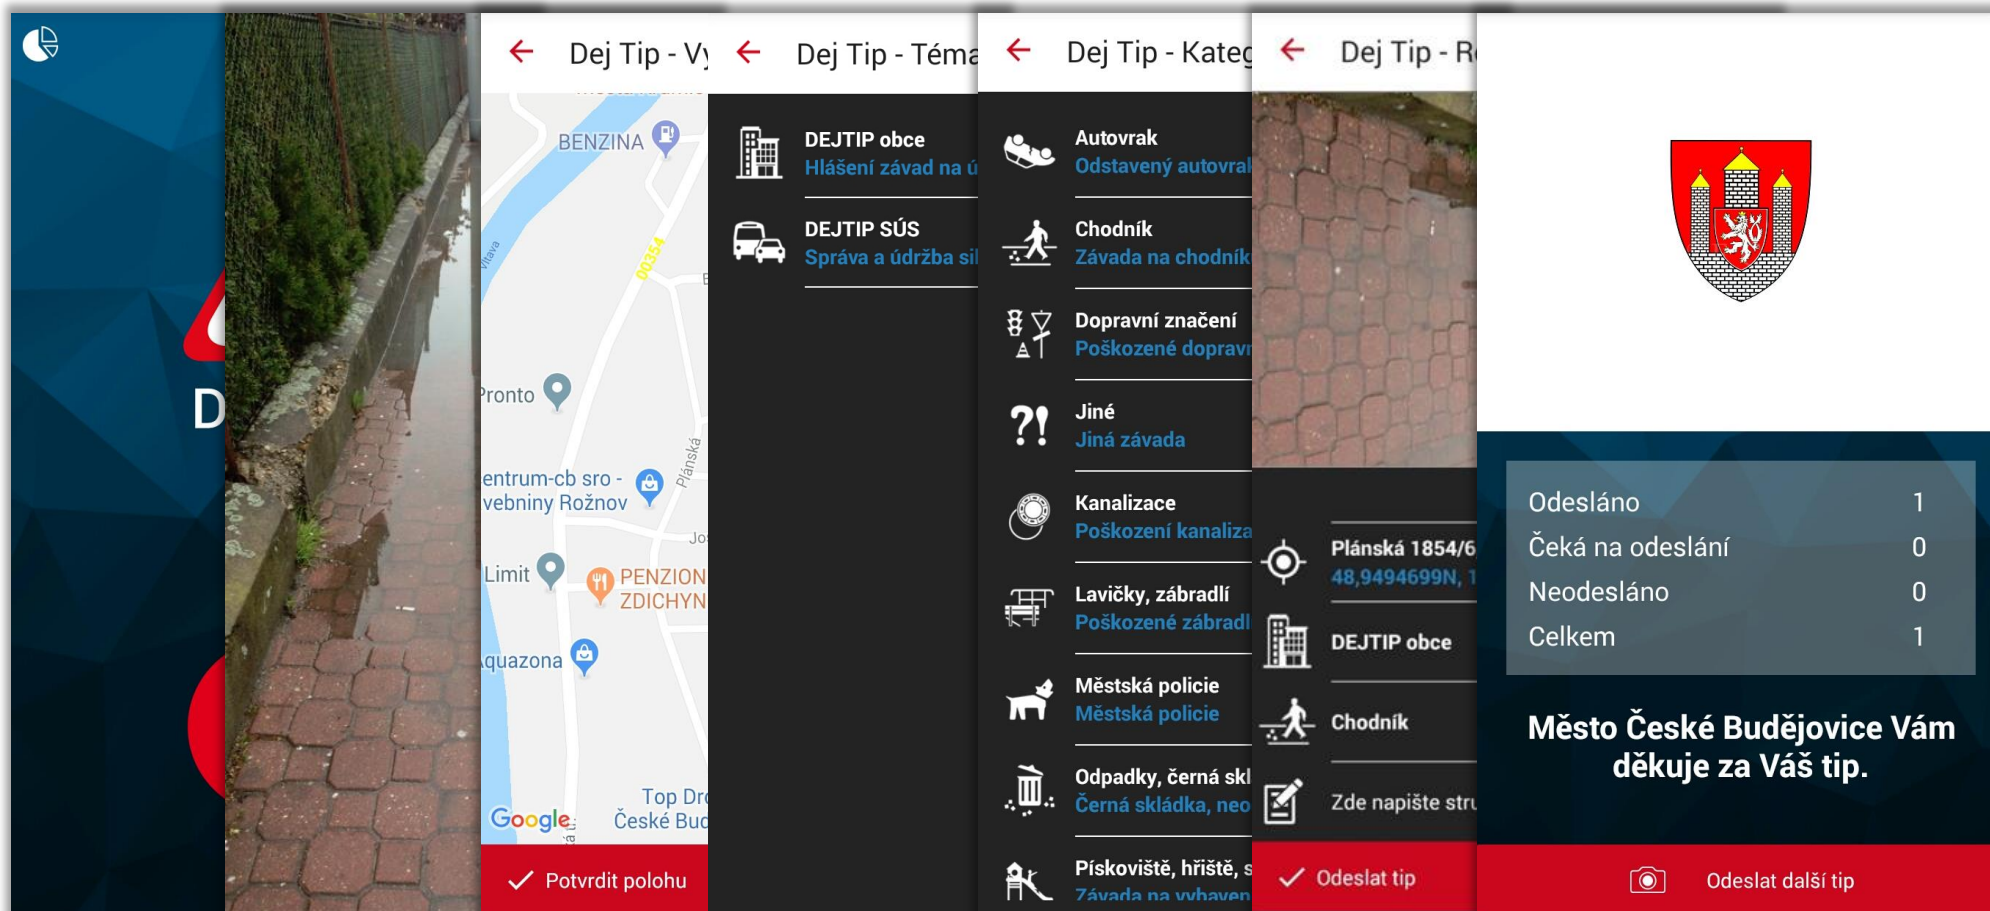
D

Dej Tip - Vy

BENZINA
Vltava
00354
Pronto
entrum-cb sro - vebniny Rožnov
Plánská
Jo
Limit
PENZION ZDICHYN
quazona
Top Dr
České Bud
Google

Potvrdit polohu

Dej Tip - Téma

DEJTIP obce
Hlášení závad na ú

DEJTIP SÚS
Správa a údržba sil

Dej Tip - Kateg

Autovrak
Odstavený autovrak

Chodník
Závada na chodník

Dopravní značení
Poškozené doprav

Jiné
Jiná závada

Kanalizace
Poškození kanaliza

Lavičky, zábradlí
Poškozené zábradl

Městská policie
Městská policie

Odpadky, černá skl
Černá skládka, neo

Pískoviště, hřiště, s
Závada na vybaven

Dej Tip - R

Plánská 1854/6
48,9494699N, 1

DEJTIP obce

Chodník

Zde napište stru

Odeslat tip

Odesláno 1
Čeká na odeslání 0
Neodesláno 0
Celkem 1

Město České Budějovice Vám děkuje za Váš tip.

Odeslat další tip